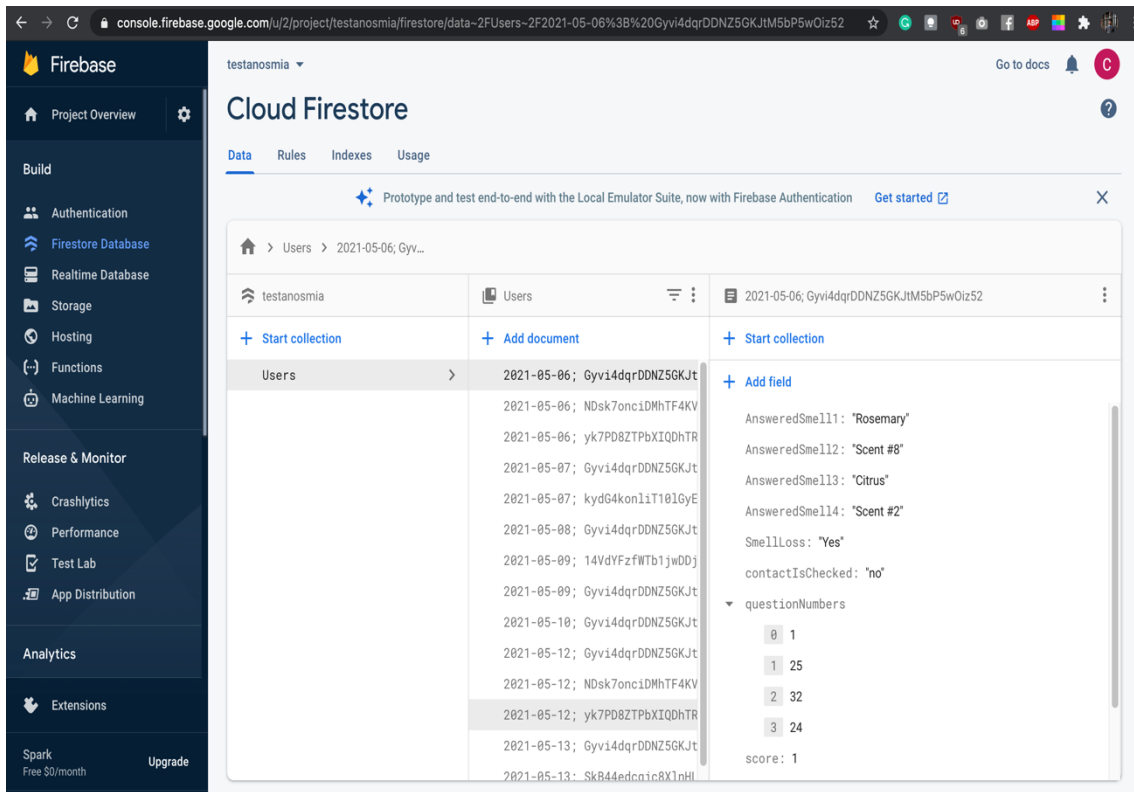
console.firebase.google.com/u/2/project/testanosmia/firestore/data~2FUsers~2F2021-05-06%3B%20Gyvi4dqrDDNZ5GKJtM5bP5wOiz52

Firebase

Project Overview

Build

Authentication
Firestore Database
Realtime Database
Storage
Hosting
Functions
Machine Learning

Release & Monitor

Crashlytics
Performance
Test Lab
App Distribution

Analytics

Extensions

Spark
Free $0/month
Upgrade

testanosmia

Go to docs

C

Cloud Firestore

Data Rules Indexes Usage

Prototype and test end-to-end with the Local Emulator Suite, now with Firebase Authentication Get started

> Users > 2021-05-06; Gyv...

testanosmia

+ Start collection

Users

Users

+ Add document

2021-05-06; Gyvi4dqrDDNZ5GKJt
2021-05-06; NDsk7onciDMhTF4KV
2021-05-06; yk7PD8ZTPbXIQDhTR
2021-05-07; Gyvi4dqrDDNZ5GKJt
2021-05-07; kydG4konliT10lGyE
2021-05-08; Gyvi4dqrDDNZ5GKJt
2021-05-09; 14VdYFzfWTb1jwDDj
2021-05-09; Gyvi4dqrDDNZ5GKJt
2021-05-10; Gyvi4dqrDDNZ5GKJt
2021-05-12; Gyvi4dqrDDNZ5GKJt
2021-05-12; NDsk7onciDMhTF4KV
2021-05-12; yk7PD8ZTPbXIQDhTR
2021-05-13; Gyvi4dqrDDNZ5GKJt
2021-05-13; SkB44edcqic8XlpHl

2021-05-06; Gyvi4dqrDDNZ5GKJtM5bP5wOiz52

+ Start collection

+ Add field

AnsweredSmell1: "Rosemary"
AnsweredSmell2: "Scent #8"
AnsweredSmell3: "Citrus"
AnsweredSmell4: "Scent #2"
SmellLoss: "Yes"
contactIsChecked: "no"
questionNumbers
0 1
1 25
2 32
3 24
score: 1